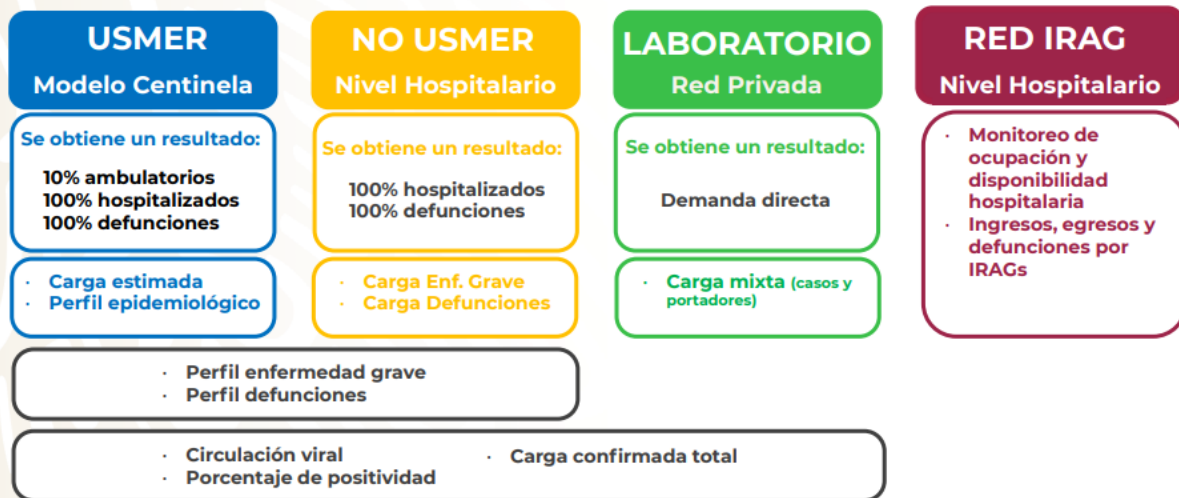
USMER
Modelo Centinela

Se obtiene un resultado:

10% ambulatorios
100% hospitalizados
100% defunciones

· Carga estimada
· Perfil epidemiológico

NO USMER
Nivel Hospitalario

Se obtiene un resultado:

100% hospitalizados
100% defunciones

· Carga Enf. Grave
· Carga Defunciones

LABORATORIO
Red Privada

Se obtiene un resultado:

Demanda directa

· Carga mixta (casos y portadores)

RED IRAG
Nivel Hospitalario

· Monitoreo de ocupación y disponibilidad hospitalaria
· Ingresos, egresos y defunciones por IRAGs

· Perfil enfermedad grave
· Perfil defunciones

· Circulación viral
· Porcentaje de positividad
· Carga confirmada total